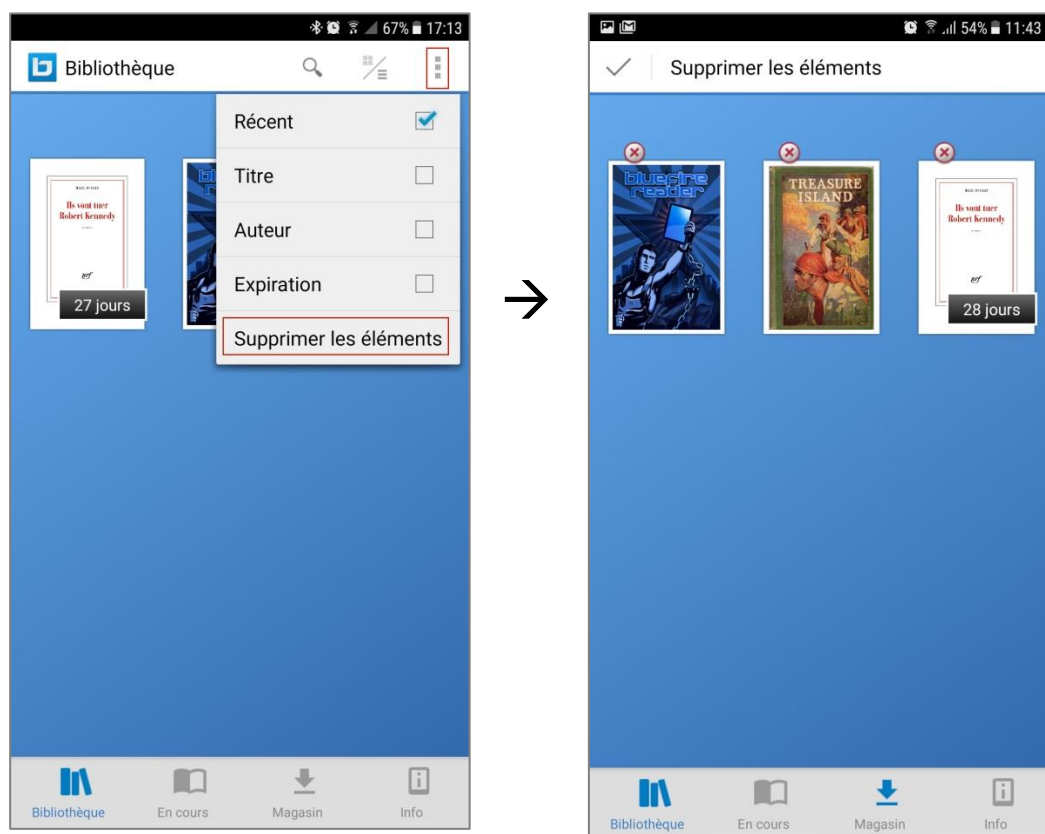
67% 17:13

Bibliothèque

Récent

Titre

Auteur

Expiration

Supprimer les éléments

Ils vont tuer Robert Kennedy

27 jours

Bibliothèque En cours Magasin Info

54% 11:43

Supprimer les éléments

bluefire reader

TREASURE ISLAND

Ils vont tuer Robert Kennedy

28 jours

Bibliothèque En cours Magasin Info